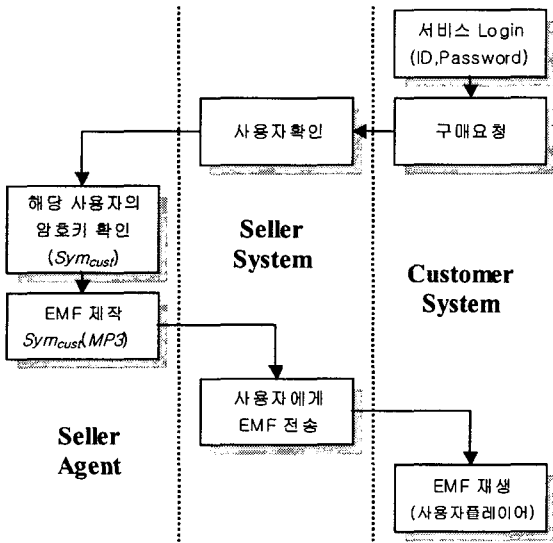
서비스 Login
(ID,Password)

사용자확인

구매요청

해당 사용자의
암호키 확인
($Sym_{cust}$)

Seller
System

Customer
System

EMF 제작
$Sym_{cust}(MP3)$

사용자에게
EMF 전송

Seller
Agent

EMF 재생
(사용자플레이어)